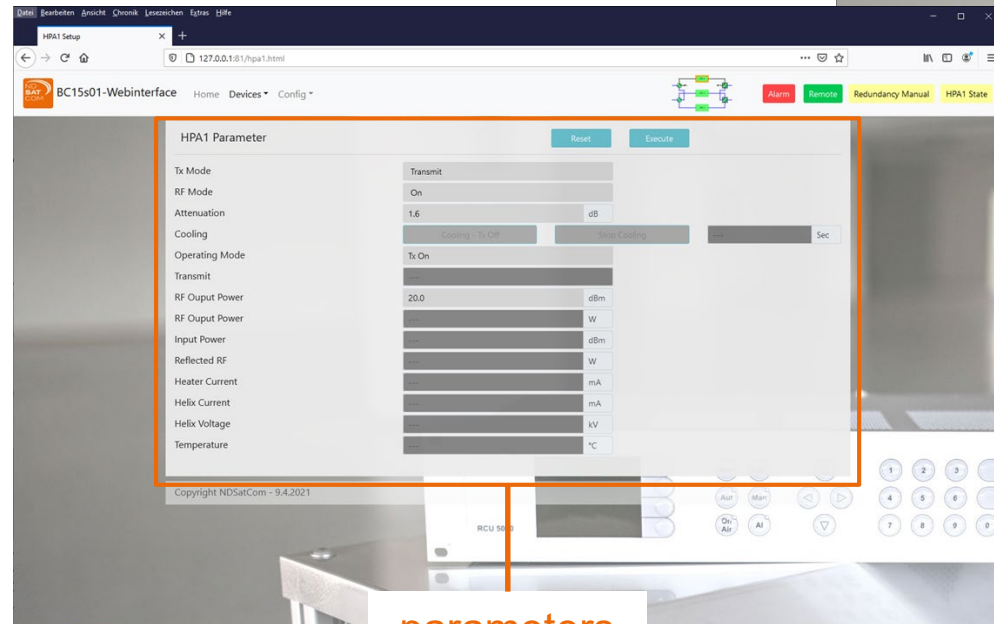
Datei Bearbeiten Ansicht Chronik Lesezeichen Extras Hilfe

HPA1 Setup

127.0.0.1:81/hpa1.html

BC15s01-Webinterface Home Devices Config

Alarm Remote Redundancy Manual HPA1 State

HPA1 Parameter

Reset Execute

| | | |
|---|---|---|
| Tx Mode | Transmit | |
| RF Mode | On | |
| Attenuation | 1.6 | dB |
| Cooling | Cooling - Tx Off / Stop Cooling / --- | Sec |
| Operating Mode | Tx On | |
| Transmit | --- | |
| RF Ouput Power | 20.0 | dBm |
| RF Ouput Power | --- | W |
| Input Power | --- | dBm |
| Reflected RF | --- | W |
| Heater Current | --- | mA |
| Helix Current | --- | mA |
| Helix Voltage | --- | kV |
| Temperature | --- | °C |

Copyright NDSatCom - 9.4.2021

RCU 5000

Aut Man On Air Al

1 2 3 4 5 6 7 8 9 0

parameters